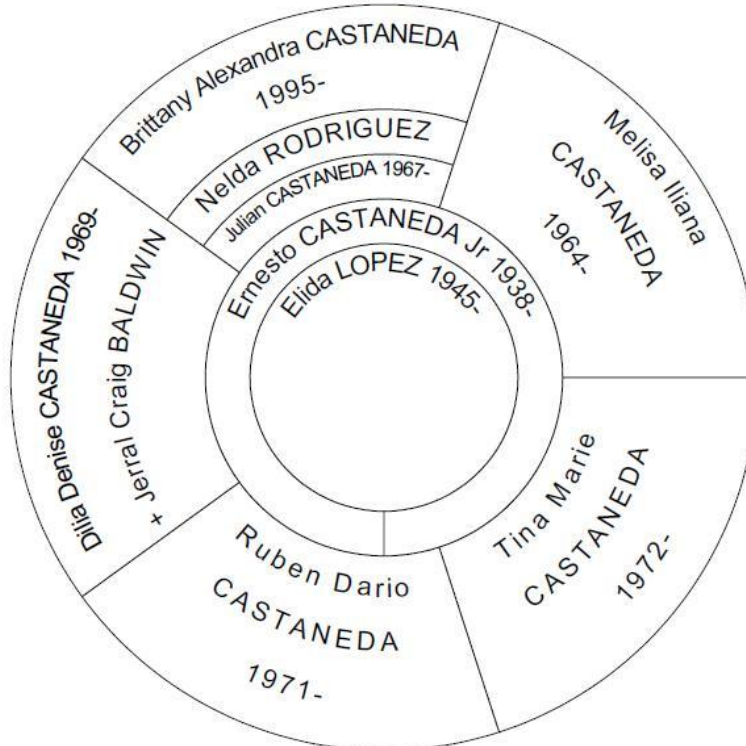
Ernesto CASTANEDA Jr 1938-
Elida LOPEZ 1945-

Melisa Iliana CASTANEDA 1964-

Julian CASTANEDA 1967-
Nelda RODRIGUEZ
Brittany Alexandra CASTANEDA 1995-

Dilia Denise CASTANEDA 1969-
+ Jerral Craig BALDWIN

Ruben Dario CASTANEDA 1971-

Tina Marie CASTANEDA 1972-